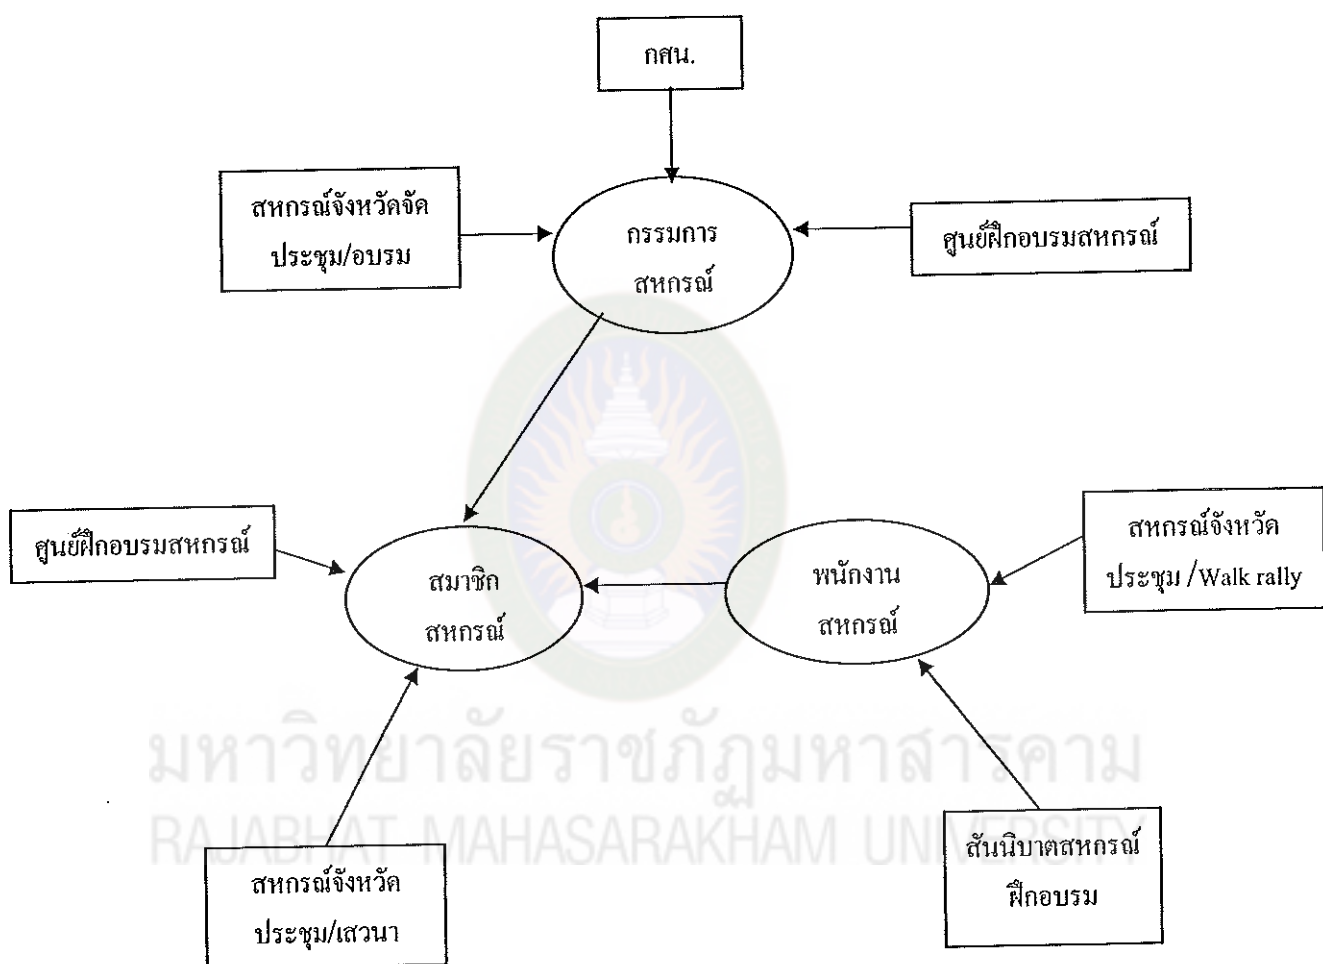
กสน.

สหกรณ์จังหวัดจัด ประชุม/อบรม

กรรมการ สหกรณ์

ศูนย์ฝึกอบรมสหกรณ์

ศูนย์ฝึกอบรมสหกรณ์

สมาชิก สหกรณ์

พนักงาน สหกรณ์

สหกรณ์จังหวัด ประชุม /Walk rally

มหาวิทยาลัยราชภัฏมหาสารคาม
RAJABHAT MAHASARAKHAM UNIVERSITY

สหกรณ์จังหวัด ประชุม/เสวนา

สันนิบาตสหกรณ์ ฝึกอบรม